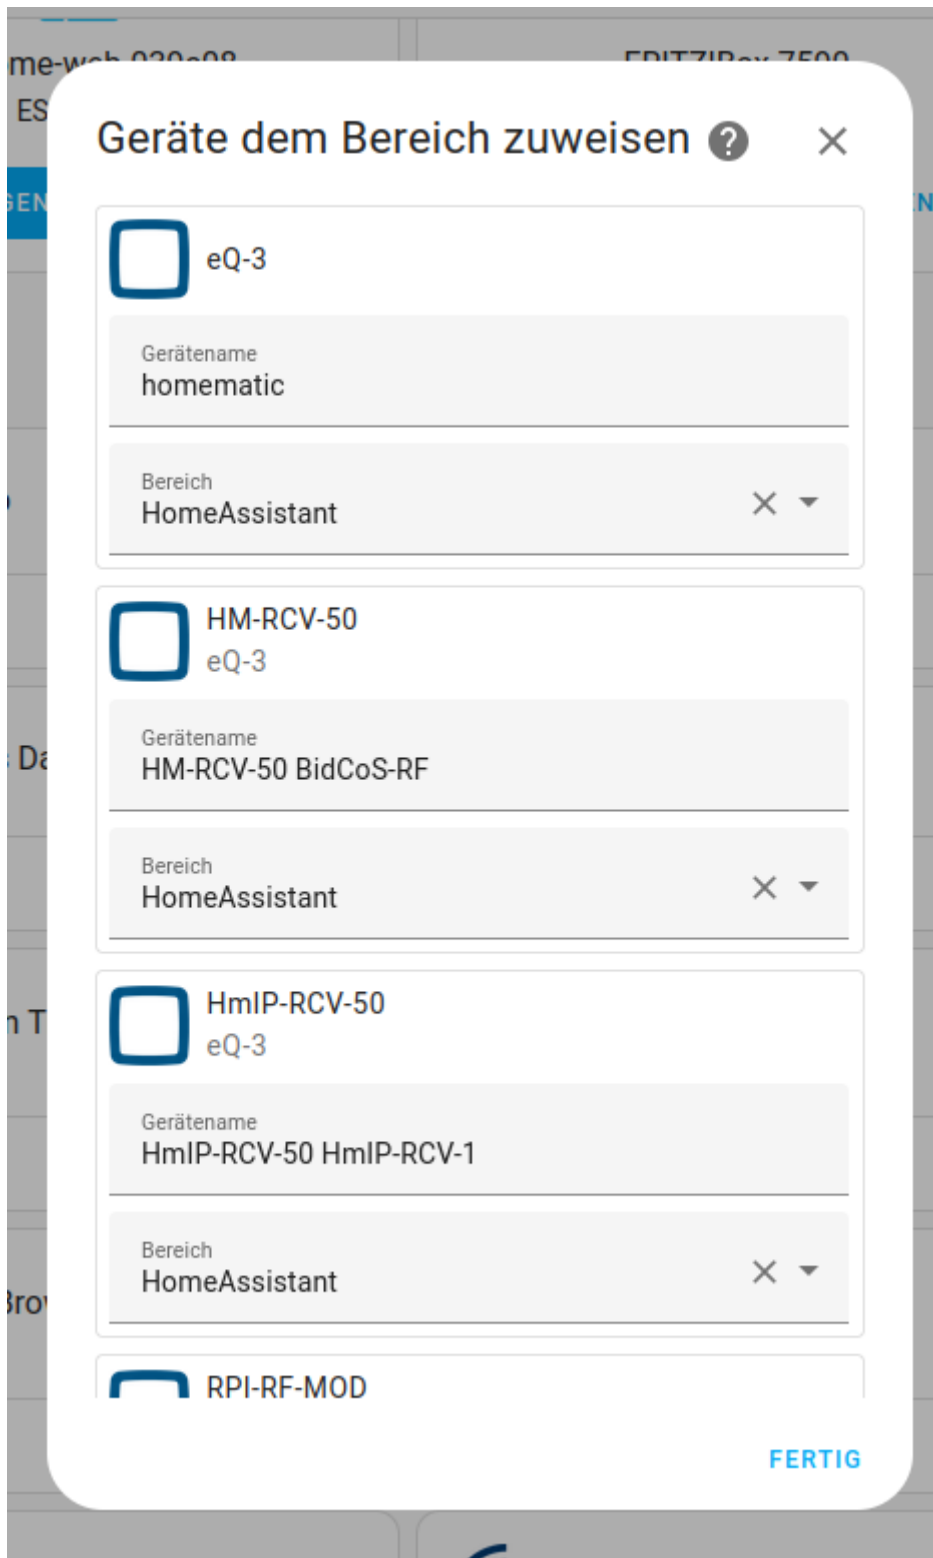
me-w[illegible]
FRITZ!Box 7590
ES
GEN
Geräte dem Bereich zuweisen

eQ-3

Gerätename
homematic

Bereich
HomeAssistant

HM-RCV-50
eQ-3

Gerätename
HM-RCV-50 BidCoS-RF

Bereich
HomeAssistant

HmIP-RCV-50
eQ-3

Gerätename
HmIP-RCV-50 HmIP-RCV-1

Bereich
HomeAssistant

RPI-RF-MOD

FERTIG